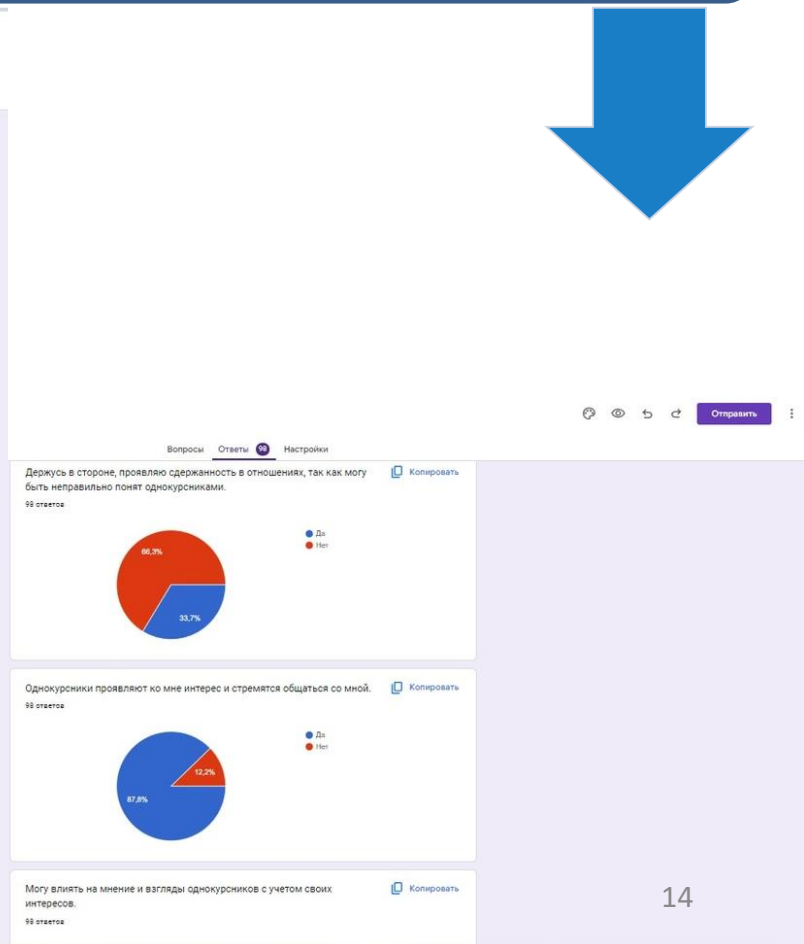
Отправить

Вопросы Ответы 98 Настройки

Держусь в стороне, проявляю сдержанность в отношениях, так как могу быть неправильно понят однокурсниками.

Копировать

98 ответов

Да
Нет

66,3%

33,7%

Однокурсники проявляют ко мне интерес и стремятся общаться со мной.

Копировать

98 ответов

Да
Нет

12,2%

87,8%

Могу влиять на мнение и взгляды однокурсников с учетом своих интересов.

Копировать

98 ответов

14